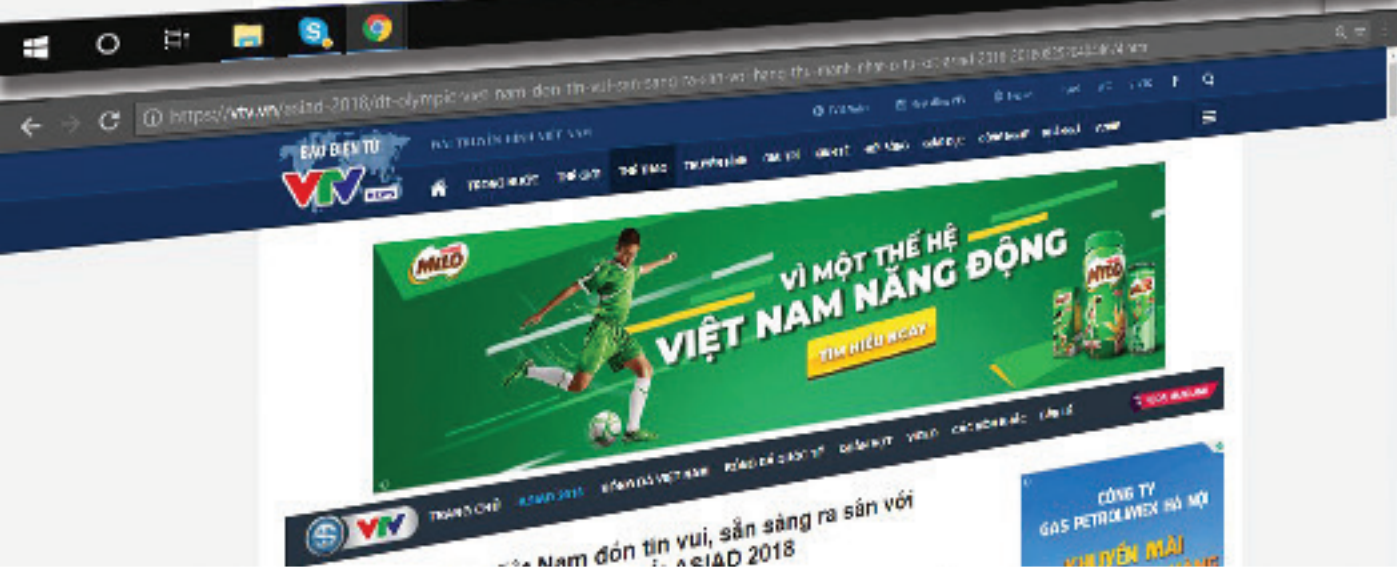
https://vtv.vn/asiad-2018/dt-olympic-viet-nam-don-tin-vui-san-sang-ra-san-voi-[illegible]

BÁO ĐIỆN TỬ
VTV
ĐÀI TRUYỀN HÌNH VIỆT NAM

TRONG NƯỚC THẾ GIỚI THỂ THAO TRUYỀN HÌNH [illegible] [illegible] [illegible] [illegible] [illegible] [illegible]

MILO
VÌ MỘT THẾ HỆ
VIỆT NAM NĂNG ĐỘNG
TÌM HIỂU NGAY

TRANG CHỦ ASIAD 2018 BÓNG ĐÁ VIỆT NAM BÓNG ĐÁ QUỐC TẾ BÁNH NÓT VIDEO CHỢ BÓNG ĐÁ LỊCH SỬ

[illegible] Nam đón tin vui, sẵn sàng ra sân với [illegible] ASIAD 2018

CÔNG TY
GAS PETROLIMEX HÀ NỘI
KHUYẾN MÃI